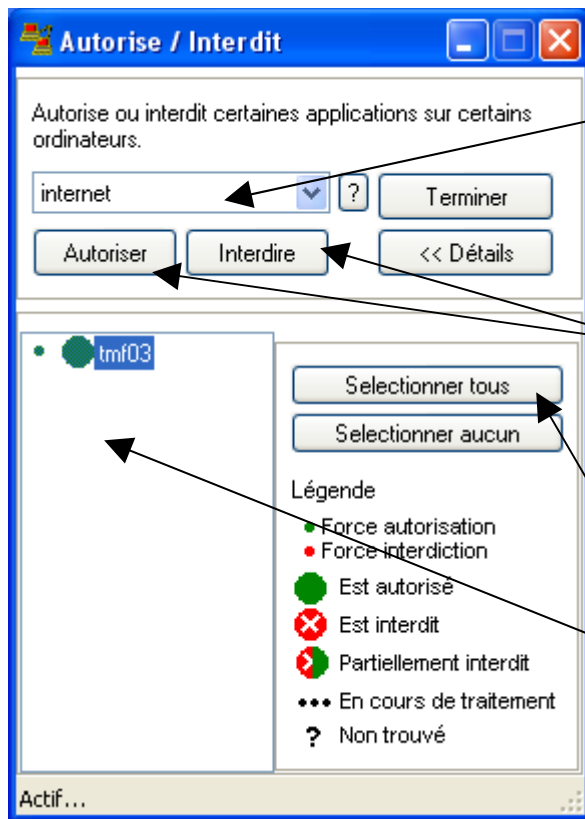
Autorise / Interdit

Autorise ou interdit certaines applications sur certains ordinateurs.

internet

?

Terminer

Autoriser

Interdire

<< Détails

tmf03

Selectionner tous

Selectionner aucun

Légende

Force autorisation

Force interdiction

Est autorisé

Est interdit

Partiellement interdit

En cours de traitement

Non trouvé

Actif...